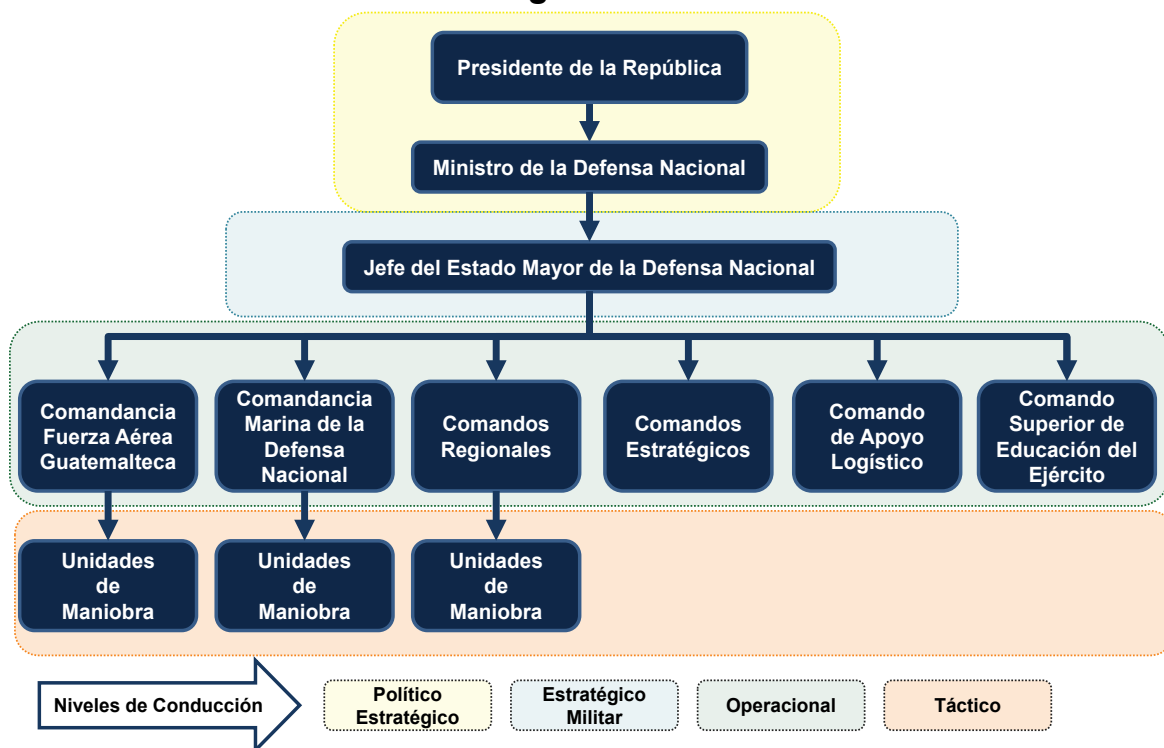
Presidente de la República

Ministro de la Defensa Nacional

Jefe del Estado Mayor de la Defensa Nacional

Comandancia Fuerza Aérea Guatemalteca

Comandancia Marina de la Defensa Nacional

Comandos Regionales

Comandos Estratégicos

Comando de Apoyo Logístico

Comando Superior de Educación del Ejército

Unidades de Maniobra

Unidades de Maniobra

Unidades de Maniobra

Niveles de Conducción

Político Estratégico

Estratégico Militar

Operacional

Táctico